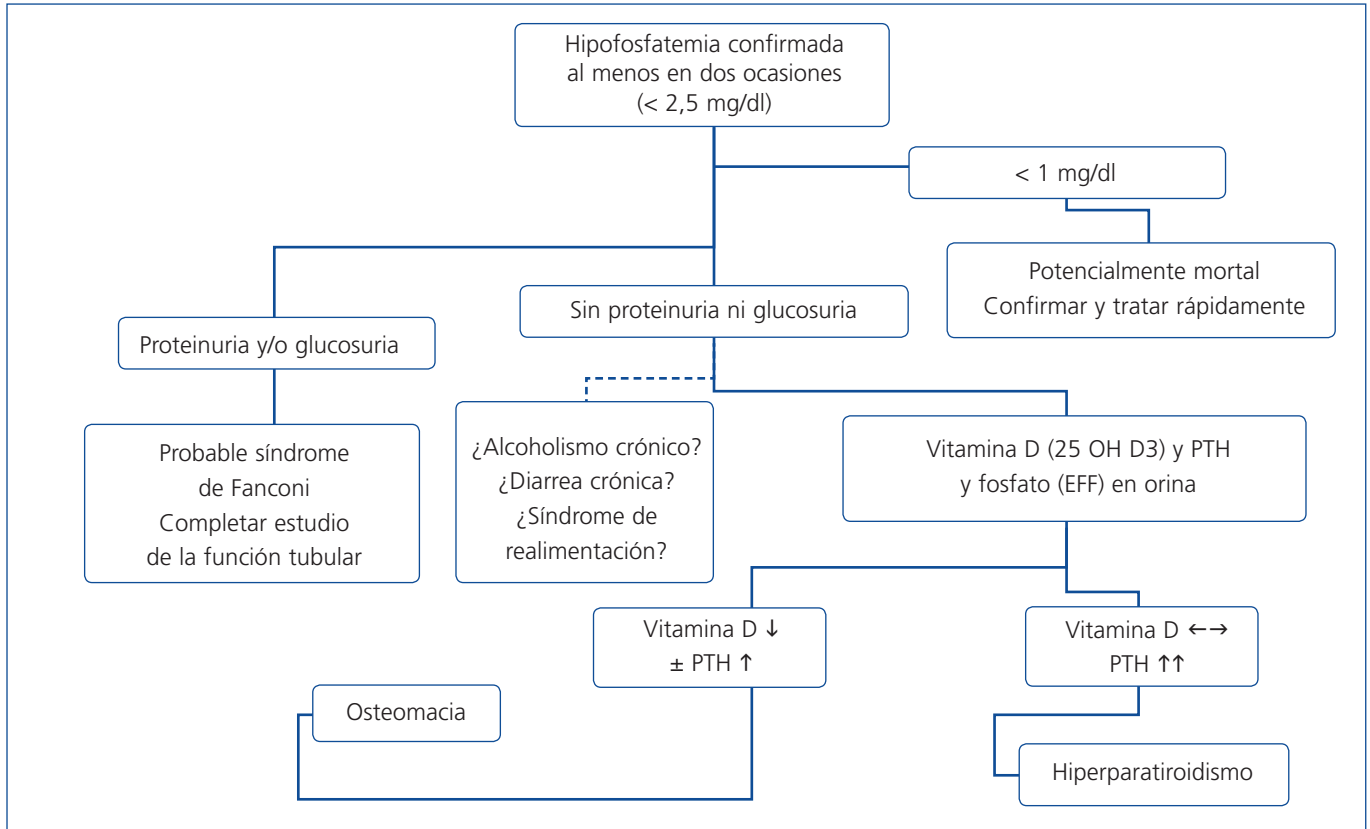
Hipofosfatemia confirmada al menos en dos ocasiones (< 2,5 mg/dl)

< 1 mg/dl

Potencialmente mortal
Confirmar y tratar rápidamente

Proteinuria y/o glucosuria

Sin proteinuria ni glucosuria

Probable síndrome de Fanconi
Completar estudio de la función tubular

¿Alcoholismo crónico?
¿Diarrea crónica?
¿Síndrome de realimentación?

Vitamina D (25 OH D3) y PTH y fosfato (EFF) en orina

Vitamina D ↓
± PTH ↑

Vitamina D ←→
PTH ↑↑

Osteomacia

Hiperparatiroidismo